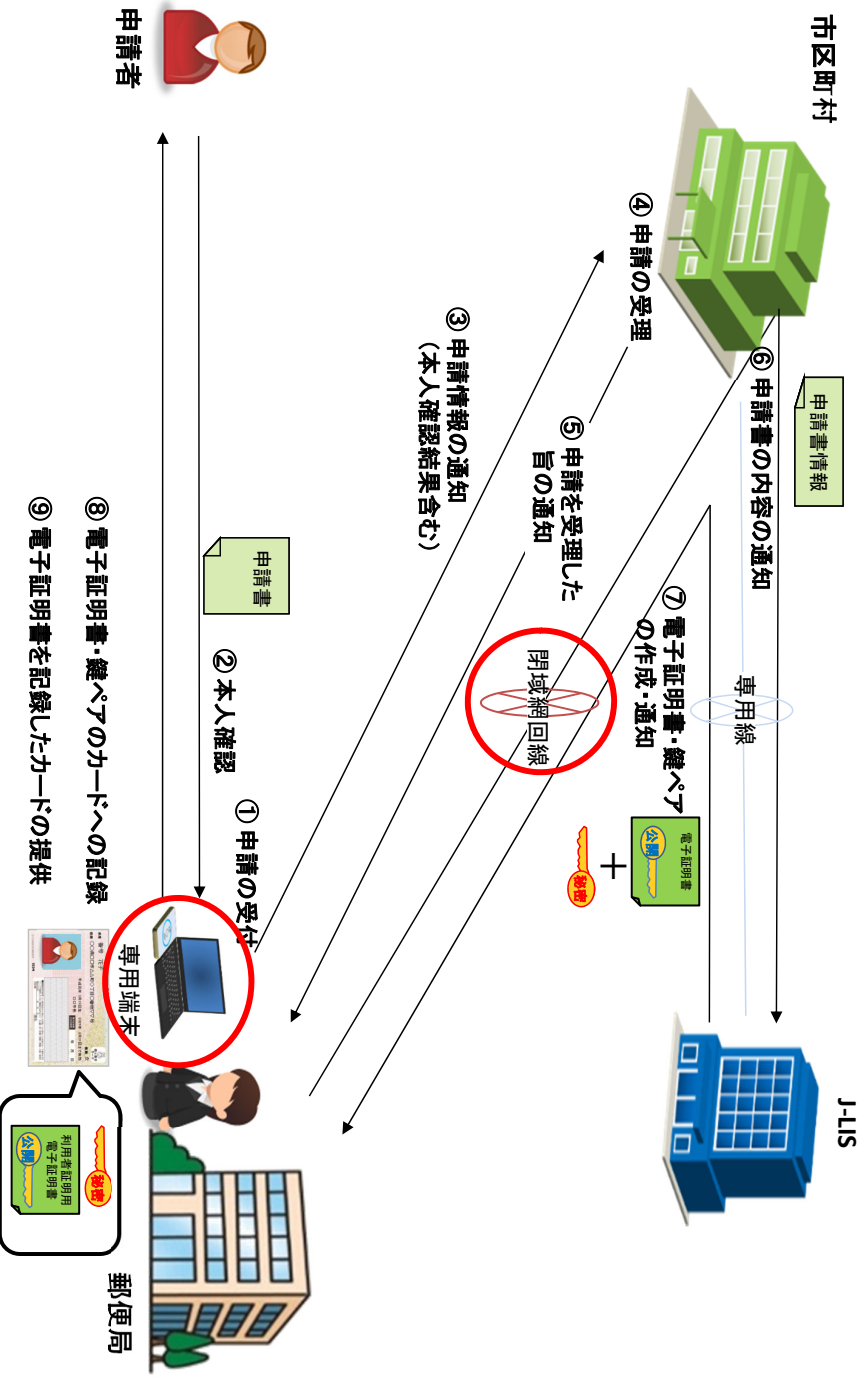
市区町村

申請者

J-LIS

郵便局

① 申請の受付

② 本人確認

申請書

③ 申請情報の通知（本人確認結果含む）

④ 申請の受理

⑤ 申請を受理した旨の通知

⑥ 申請書の内容の通知

申請書情報

専用線

閉域網回線

⑦ 電子証明書・鍵ペアの作成・通知

電子証明書

公開

秘密

＋

専用端末

⑧ 電子証明書・鍵ペアのカードへの記録

⑨ 電子証明書を記録したカードの提供

利用者証明用電子証明書

公開

秘密